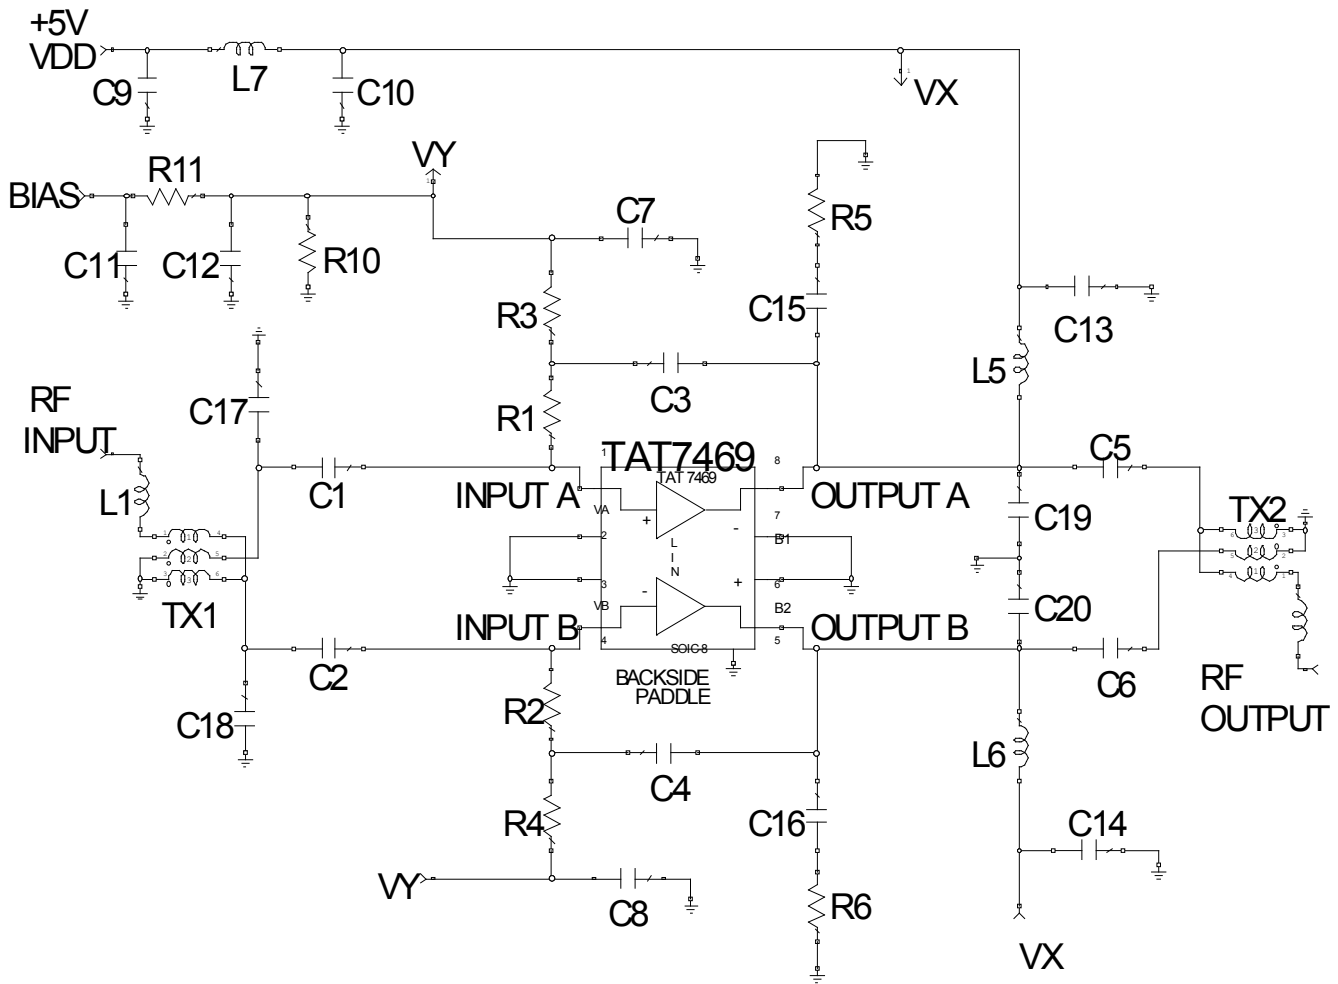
+5V
VDD

C9

L7

C10

VX

BIAS

R11

C11

C12

R10

VY

C7

R5

R3

C15

C13

L5

RF
INPUT

C17

C3

R1

TAT7469

TAT 7469

1

8

L1

C1

INPUT A

VA

+

-

OUTPUT A

C5

C19

TX2

7

2

B1

L

I

N

3

6

TX1

-

+

C20

VB

B2

INPUT B

4

5

OUTPUT B

SOIC 8

C2

C6

RF
OUTPUT

BACKSIDE
PADDLE

R2

C18

L6

C4

R4

C16

C14

VY

C8

R6

VX